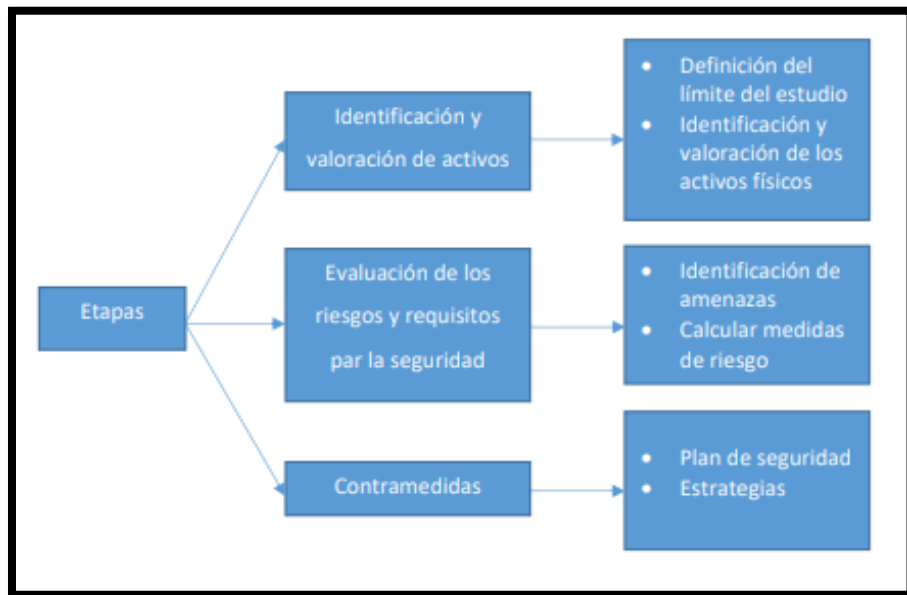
Etapas

Identificación y valoración de activos

- Definición del límite del estudio
- Identificación y valoración de los activos físicos

Evaluación de los riesgos y requisitos par la seguridad

- Identificación de amenazas
- Calcular medidas de riesgo

Contramedidas

- Plan de seguridad
- Estrategias